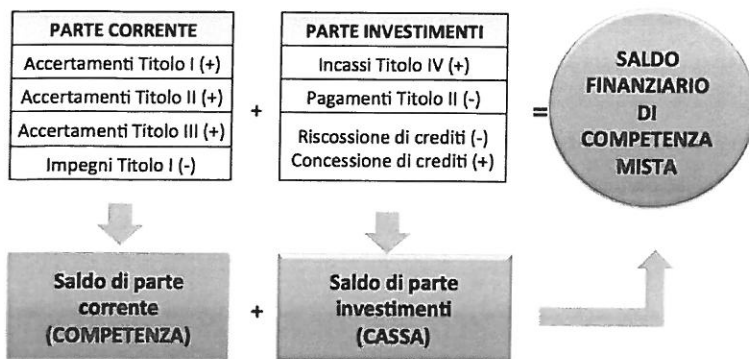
| PARTE CORRENTE |
|---|
| Accertamenti Titolo I (+) |
| Accertamenti Titolo II (+) |
| Accertamenti Titolo III (+) |
| Impegni Titolo I (-) |

+

| PARTE INVESTIMENTI |
|---|
| Incassi Titolo IV (+) |
| Pagamenti Titolo II (-) |
| Riscossione di crediti (-) Concessione di crediti (+) |

=

SALDO FINANZIARIO DI COMPETENZA MISTA

Saldo di parte corrente (COMPETENZA)

+

Saldo di parte investimenti (CASSA)